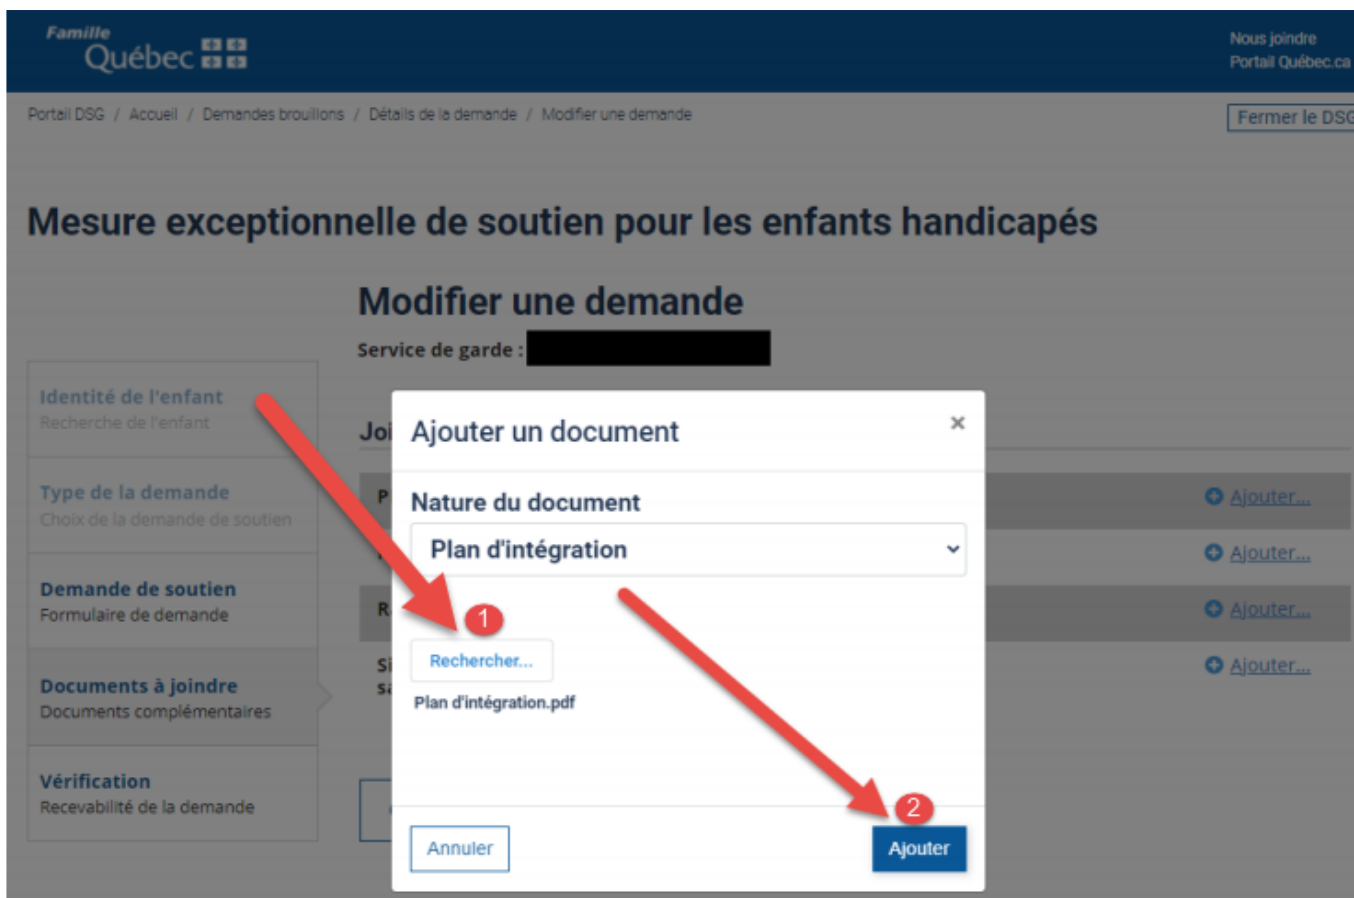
Famille
Québec

Nous joindre
Portail Québec.ca

Portail DSG / Accueil / Demandes brouillons / Détails de la demande / Modifier une demande

Fermer le DSG

Mesure exceptionnelle de soutien pour les enfants handicapés

Modifier une demande

Service de garde :

Identité de l'enfant
Recherche de l'enfant

Type de la demande
Choix de la demande de soutien

Demande de soutien
Formulaire de demande

Documents à joindre
Documents complémentaires

Vérification
Recevabilité de la demande

Joi

P

R

Si
sa

Ajouter...

Ajouter...

Ajouter...

Ajouter...

Ajouter un document

×

Nature du document

Plan d'intégration

1

Rechercher...

Plan d'intégration.pdf

2

Annuler

Ajouter